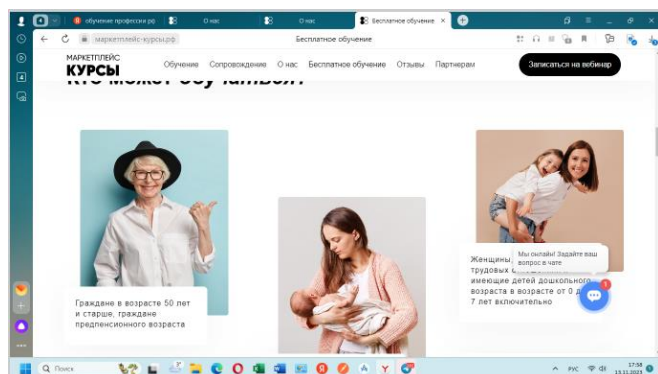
обучение профессии рф
О нас
О нас
Бесплатное обучение
маркетплейс-курсы.рф
Бесплатное обучение

МАРКЕТПЛЕЙС
КУРСЫ
Обучение Сопровождение О нас Бесплатное обучение Отзывы Партнерам
Записаться на вебинар

Граждане в возрасте 50 лет и старше, граждане предпенсионного возраста

Женщины, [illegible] трудовых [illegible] имеющие детей дошкольного возраста в возрасте от 0 д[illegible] 7 лет включительно

Мы онлайн! Задайте ваш вопрос в чате
1

Поиск
РУС
17:38
13.11.2023